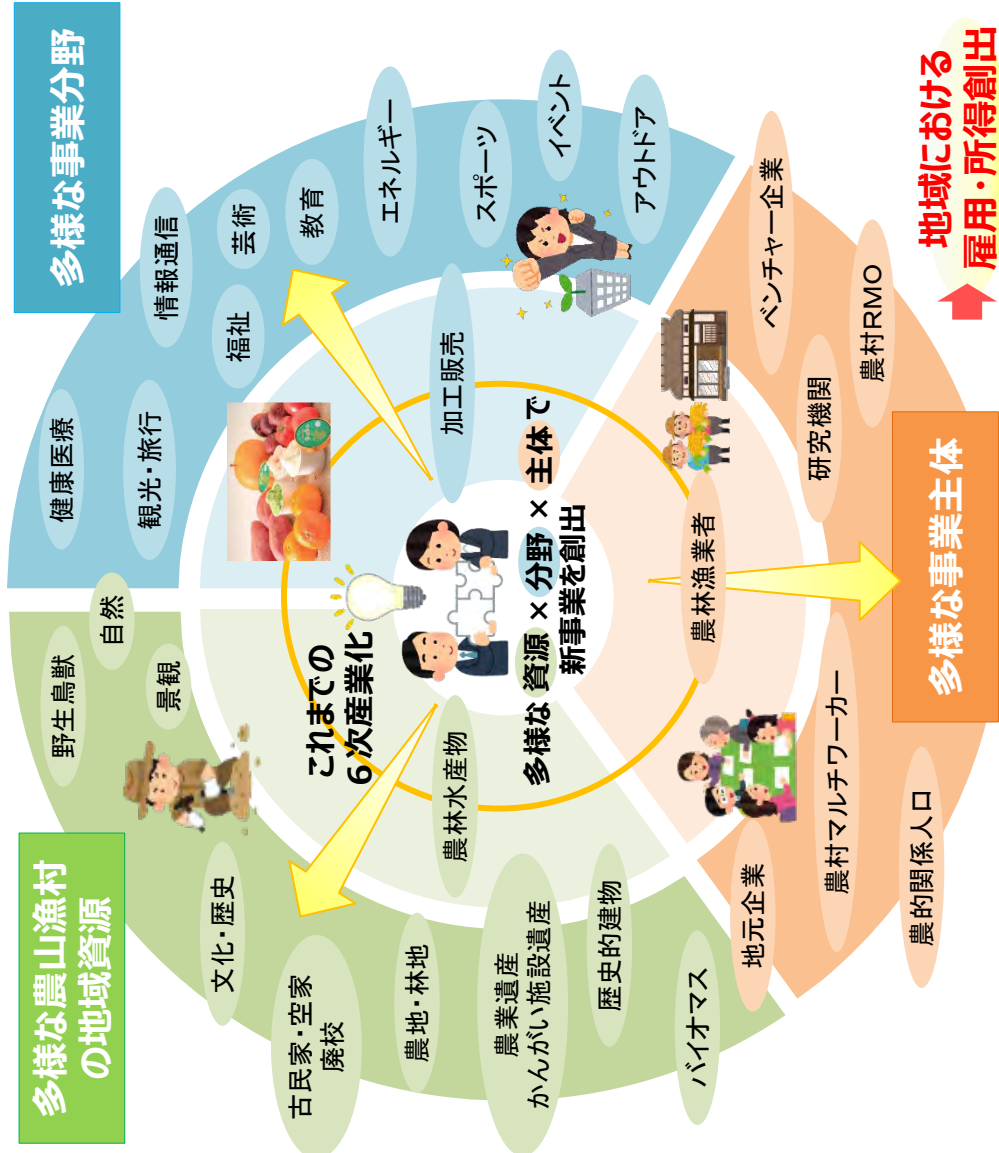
多様な事業分野

地域における
雇用・所得創出

健康医療
観光・旅行
福祉
情報通信
芸術
教育
エネルギー
スポーツ
イベント
アウトドア

ベンチャー企業
農村RMO
研究機関

多様な事業主体

加工販売
農林漁業者

多様な 資源 × 分野 × 主体 で
新事業を創出

これまでの
6次産業化

農林水産物

自然
野生鳥獣
景観

多様な農山漁村
の地域資源

文化・歴史
古民家・空家
廃校
農地・林地
農業遺産
かんがい施設遺産
歴史的建物
バイオマス

地元企業
農村マルチワーカー
農的関係人口